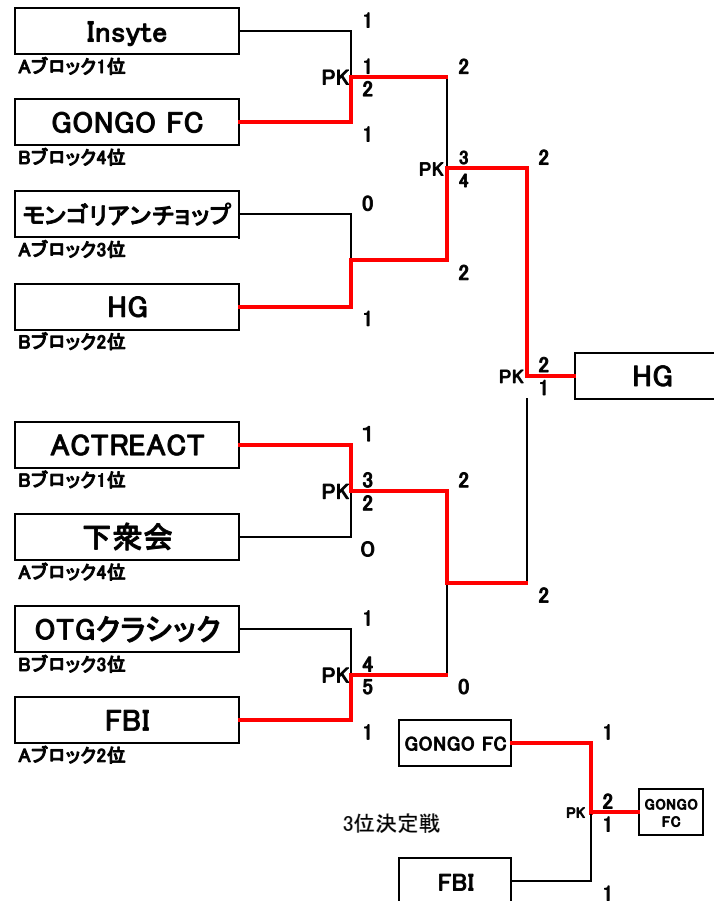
Insyte
Aブロック1位
1
PK 1
2
2
GONGO FC
Bブロック4位
1
PK 3
4
2
モンゴリアンチョップ
Aブロック3位
0
2
HG
Bブロック2位
1
PK 2
1
HG
ACTREACT
Bブロック1位
1
PK 3
2
2
下衆会
Aブロック4位
0
2
OTGクラシック
Bブロック3位
1
PK 4
5
0
FBI
Aブロック2位
1
GONGO FC
1
3位決定戦
PK 2
1
GONGO FC
FBI
1